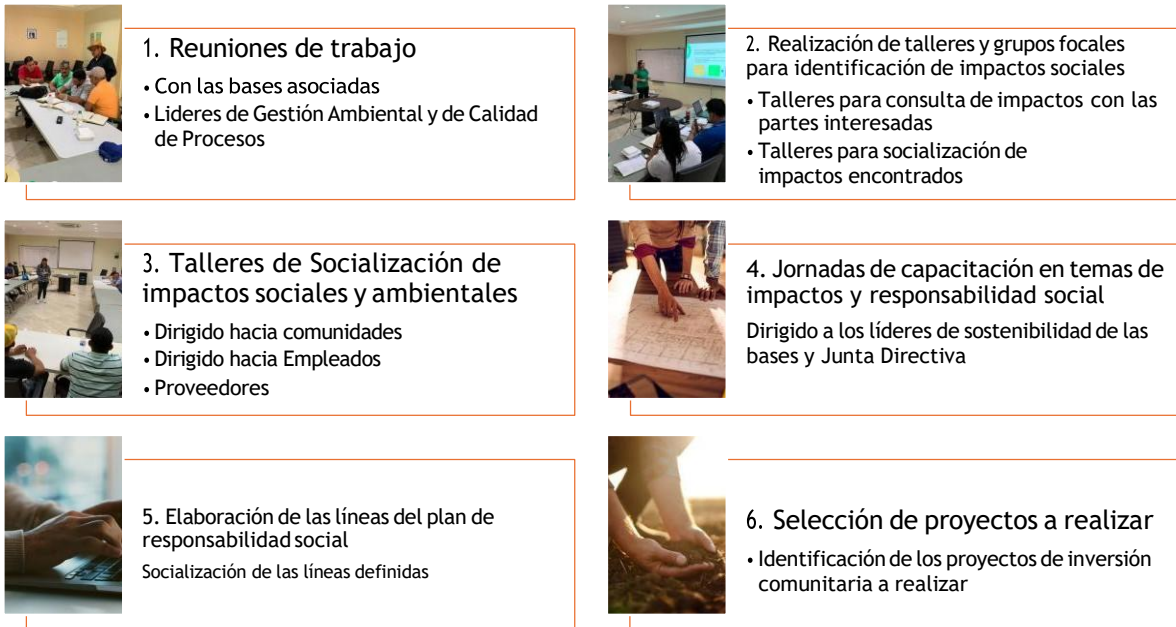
1. Reuniones de trabajo

• Con las bases asociadas
• Lideres de Gestión Ambiental y de Calidad de Procesos

2. Realización de talleres y grupos focales para identificación de impactos sociales

• Talleres para consulta de impactos con las partes interesadas
• Talleres para socialización de impactos encontrados

3. Talleres de Socialización de impactos sociales y ambientales

• Dirigido hacia comunidades
• Dirigido hacia Empleados
• Proveedores

4. Jornadas de capacitación en temas de impactos y responsabilidad social

Dirigido a los líderes de sostenibilidad de las bases y Junta Directiva

5. Elaboración de las líneas del plan de responsabilidad social

Socialización de las líneas definidas

6. Selección de proyectos a realizar

• Identificación de los proyectos de inversión comunitaria a realizar